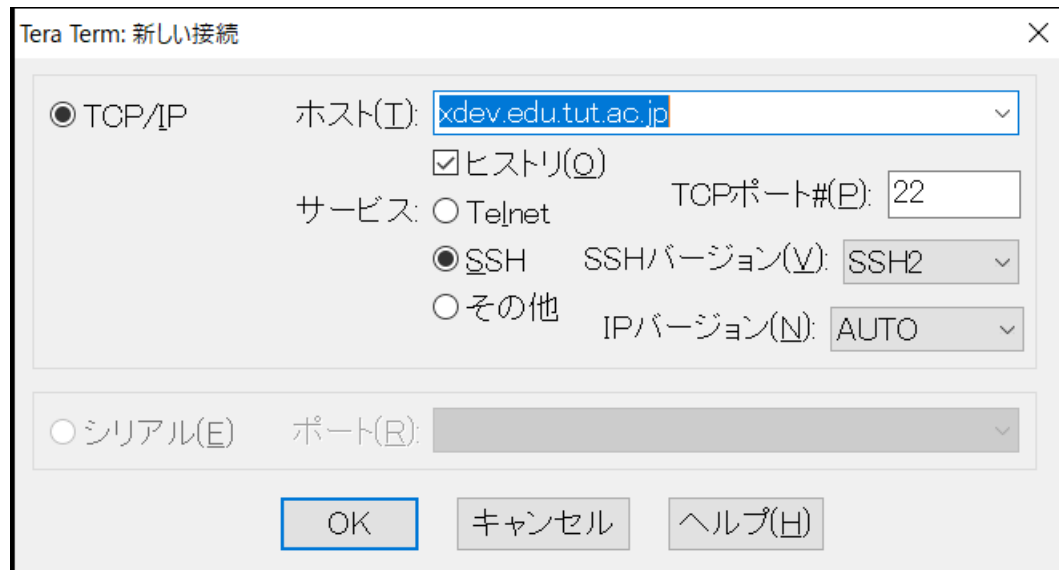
Tera Term: 新しい接続

TCP/IP

ホスト(T): xdev.edu.tut.ac.jp

ヒストリ(O)

TCPポート#(P): 22

サービス: Telnet

SSH

SSHバージョン(V): SSH2

その他

IPバージョン(N): AUTO

シリアル(E)

ポート(R):

OK

キャンセル

ヘルプ(H)